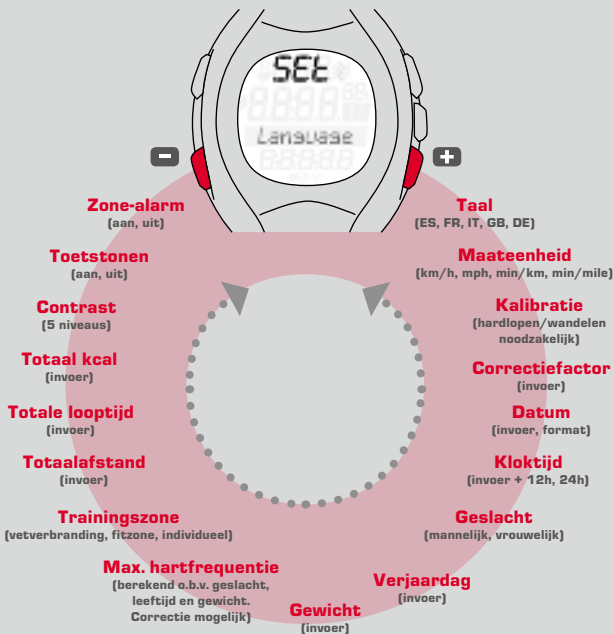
SEt

Language

Zone-alarm
(aan, uit)

Toetstonen
(aan, uit)

Contrast
(5 niveaus)

Totaal kcal
(invoer)

Totale looptijd
(invoer)

Totaalafstand
(invoer)

Trainingszone
(vetverbranding, fitzone, individueel)

Max. hartfrequentie
(berekend o.b.v. geslacht, leeftijd en gewicht. Correctie mogelijk)

Gewicht
(invoer)

Taal
(ES, FR, IT, GB, DE)

Maateenheid
(km/h, mph, min/km, min/mile)

Kalibratie
(hardlopen/wandelen noodzakelijk)

Correctiefactor
(invoer)

Datum
(invoer, format)

Kloktijd
(invoer + 12h, 24h)

Geslacht
(mannelijk, vrouwelijk)

Verjaardag
(invoer)